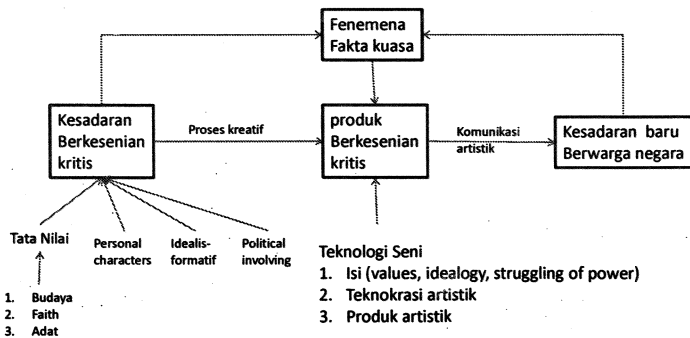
Fenemena Fakta kuasa

Kesadaran Berkesenian kritis

Proses kreatif

produk Berkesenian kritis

Komunikasi artistik

Kesadaran baru Berwarga negara

Tata Nilai

Personal characters

Idealis-formatif

Political involving

1. Budaya
2. Faith
3. Adat

Teknologi Seni
1. Isi (values, idealogy, struggling of power)
2. Teknokrasi artistik
3. Produk artistik